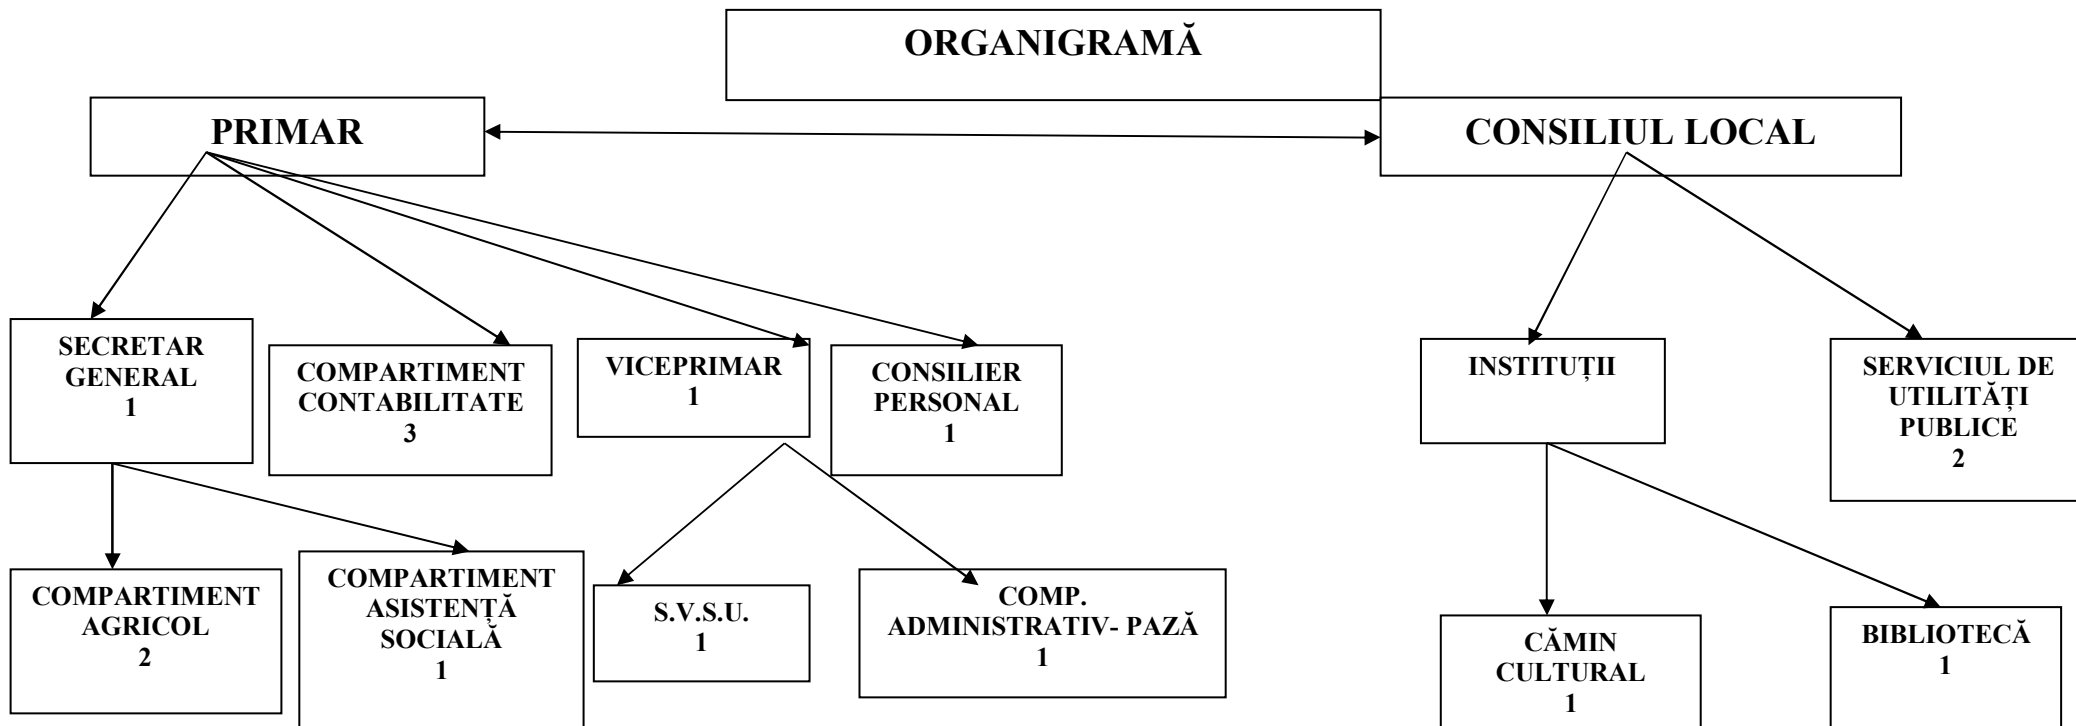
ORGANIGRAMĂ

PRIMAR

CONSILIUL LOCAL

SECRETAR GENERAL
1

COMPARTIMENT CONTABILITATE
3

VICEPRIMAR
1

CONSILIER PERSONAL
1

INSTITUȚII

SERVICIUL DE UTILITĂȚI PUBLICE
2

COMPARTIMENT AGRICOL
2

COMPARTIMENT ASISTENȚĂ SOCIALĂ
1

S.V.S.U.
1

COMP. ADMINISTRATIV- PAZĂ
1

CĂMIN CULTURAL
1

BIBLIOTECĂ
1